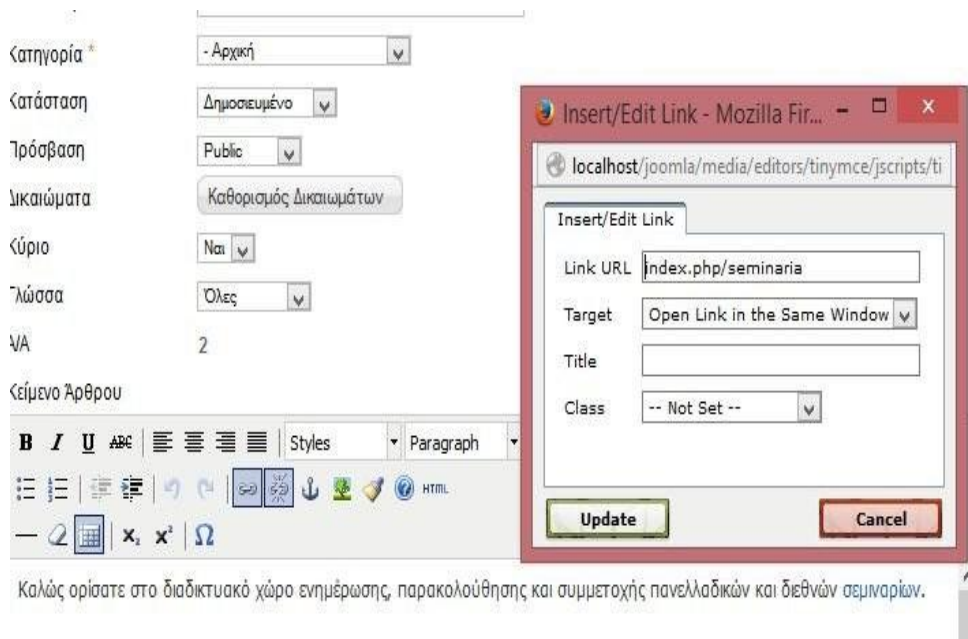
Κατηγορία *
- Αρχική
Κατάσταση
Δημοσιευμένο
Πρόσβαση
Public
Δικαιώματα
Καθορισμός Δικαιωμάτων
Κύριο
Ναι
Γλώσσα
Όλες
ΙΑ
2
Κείμενο Άρθρου

B I U ABC Styles Paragraph
HTML
$x_2$ $x^2$ Ω

Insert/Edit Link - Mozilla Fir...
localhost/joomla/media/editors/tinymce/jscripts/ti
Insert/Edit Link
Link URL index.php/seminaria
Target Open Link in the Same Window
Title
Class -- Not Set --
Update
Cancel

Καλώς ορίσατε στο διαδικτυακό χώρο ενημέρωσης, παρακολούθησης και συμμετοχής πανελλαδικών και διεθνών σεμιναρίων.